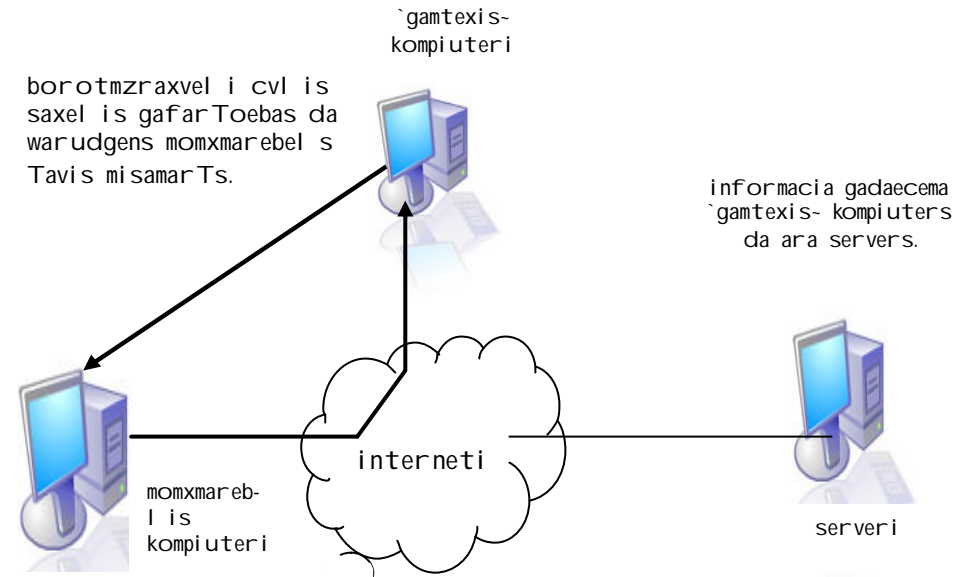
`gamtexis~ kompiuteri

borotmzraxvel i cvl is saxel is gafarToebas da warudgens momxmarebel s Tavis misamarTs.

informacia gadaecema `gamtexis~ kompiuters da ara servers.

interneti

momxmarebl is kompiuteri

serveri